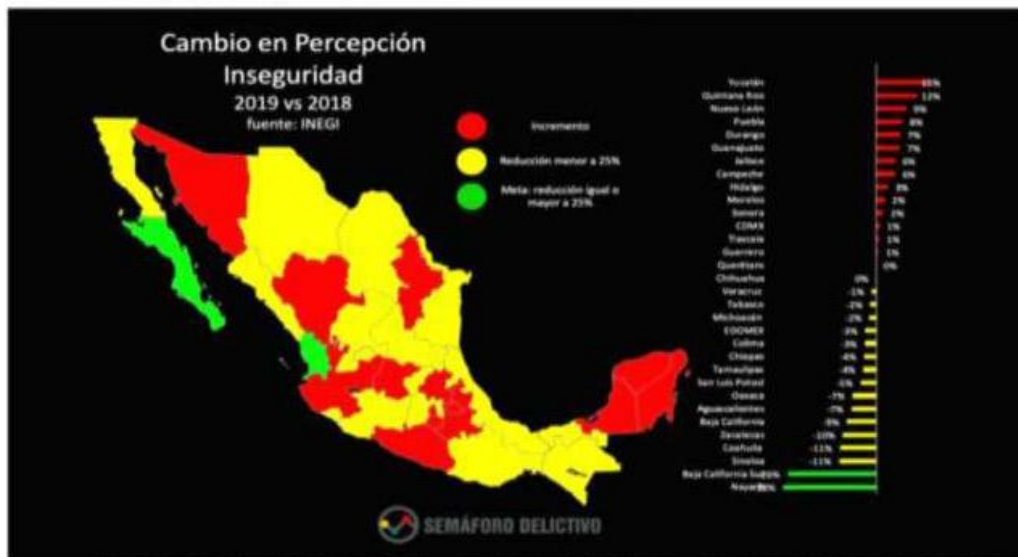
Cambio en Percepción Inseguridad
2019 vs 2018
fuente: INEGI

Incremento
Reducción menor a 25%
Meta: reducción igual o mayor a 25%

Yucatán 15%
Quintana Roo 12%
Nuevo León 9%
Puebla 8%
Durango 7%
Guanajuato 7%
Jalisco 6%
Campeche 6%
Hidalgo 3%
Morelos 2%
Sonora 2%
CDMX 1%
Tlaxcala 1%
Guerrero 1%
Querétaro 0%
Chihuahua 0%
Veracruz -1%
Tabasco -2%
Michoacán -2%
EDOMEX -3%
Colima -3%
Chiapas -4%
Tamaulipas -4%
San Luis Potosí -5%
Oaxaca -7%
Aguascalientes -7%
Baja California -9%
Zacatecas -10%
Coahuila -11%
Sinaloa -11%
Baja California Sur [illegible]
Nayarit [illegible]

SEMÁFORO DELICTIVO